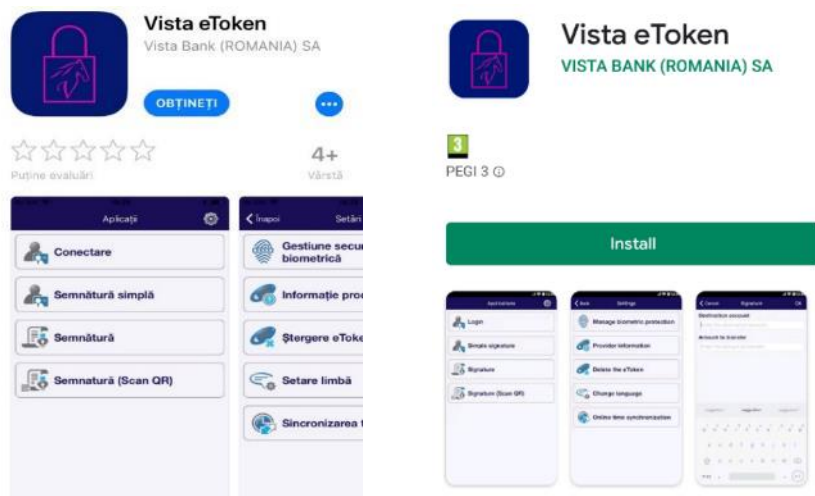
Vista eToken
Vista Bank (ROMANIA) SA

OBȚINEȚI

Puține evaluări

4+
Vârstă

Aplicații

Conectare

Semnătură simplă

Semnătură

Semnatură (Scan QR)

Înapoi
Setări

Gestiune secu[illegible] biometrică

Informație pro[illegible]

Ștergere eToke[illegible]

Setare limbă

Sincronizarea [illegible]

Vista eToken
VISTA BANK (ROMANIA) SA

3
PEGI 3

Install

Applications

Login

Simple signature

Signature

Signature (Scan QR)

Back
Settings

Manage biometric protection

Provider information

Delete the eToken

Change language

Online time synchronization

Cancel
Signature
Ok

Destination account

Amount to transfer